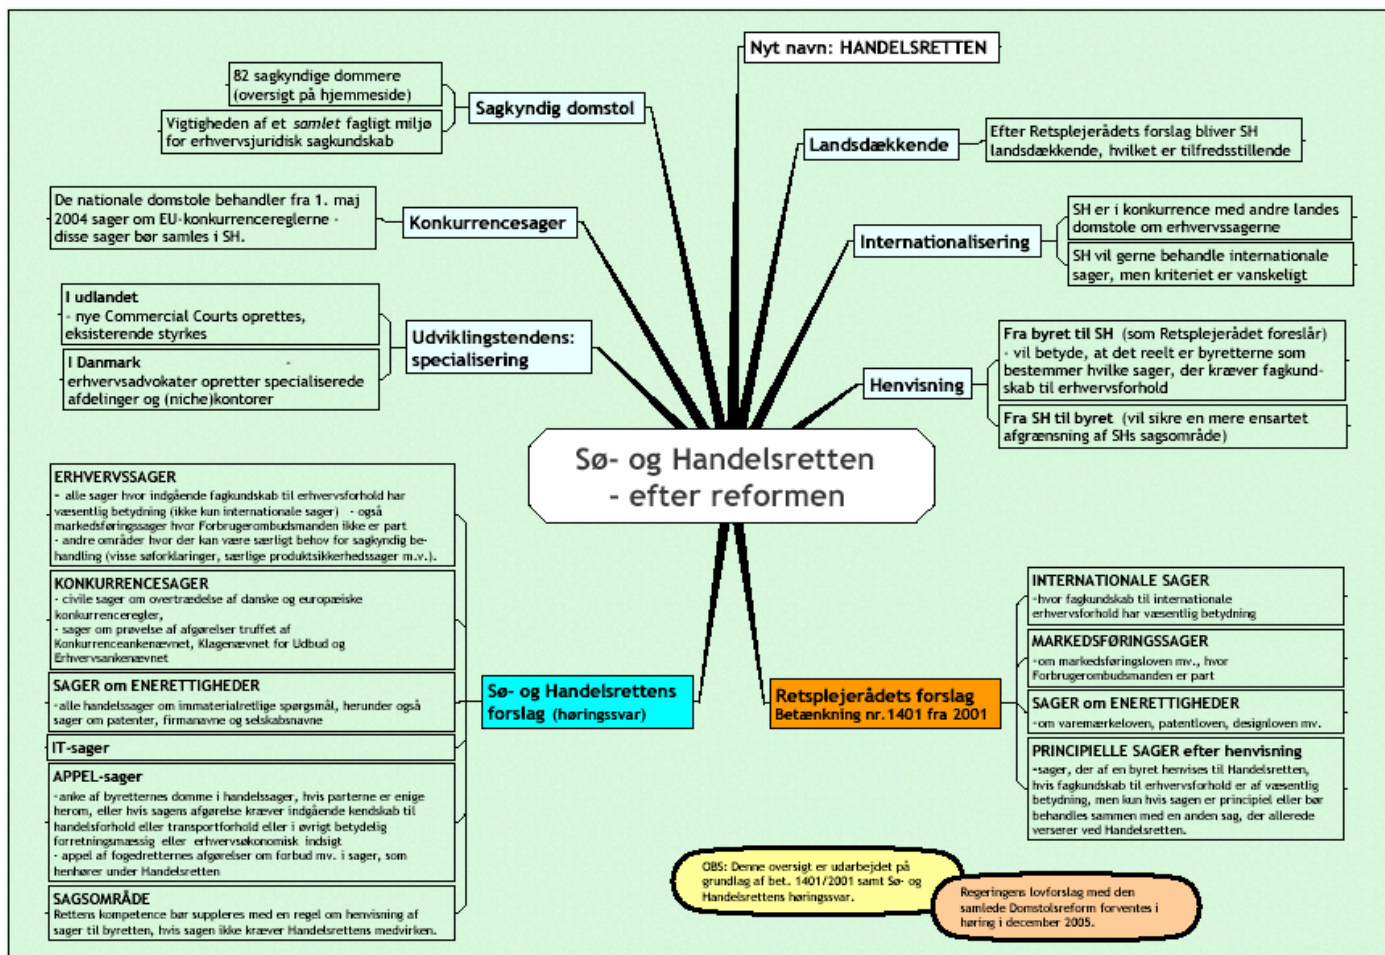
Sø- og Handelsretten
- efter reformen

Nyt navn: HANDELSRETTEN

Sagkyndig domstol

82 sagkyndige dommere (oversigt på hjemmeside)

Vigtigheden af et samlet fagligt miljø for erhvervsjuridisk sagkundskab

Landsdækkende

Efter Retsplejerådets forslag bliver SH landsdækkende, hvilket er tilfredsstillende

Konkurrencesager

De nationale domstole behandler fra 1. maj 2004 sager om EU-konkurrencereglerne - disse sager bør samles i SH.

Internationalisering

SH er i konkurrence med andre landes domstole om erhvervssagerne

SH vil gerne behandle internationale sager, men kriteriet er vanskeligt

Udviklingstendens: specialisering

I udlandet
- nye Commercial Courts oprettes, eksisterende styrkes

I Danmark
erhvervsadvokater opretter specialiserede afdelinger og (niche)kontorer

Henvisning

Fra byret til SH (som Retsplejerådet foreslår)
- vil betyde, at det reelt er byretterne som bestemmer hvilke sager, der kræver fagkund-skab til erhvervsforhold

Fra SH til byret (vil sikre en mere ensartet afgrænsning af SHs sagsområde)

ERHVERVSSAGER
- alle sager hvor indgående fagkundskab til erhvervsforhold har væsentlig betydning (ikke kun internationale sager) - også markedsføringssager hvor Forbrugerombudsmanden ikke er part
- andre områder hvor der kan være særligt behov for sagkyndig behandling (visse søforklaringer, særlige produktsikkerhedssager m.v.).

KONKURRENCESAGER
- civile sager om overtrædelse af danske og europæiske konkurrenceregler,
- sager om prøvelse af afgørelser truffet af Konkurrenceankenævnet, Klagenævnet for Udbud og Erhvervsankenævnet

SAGER om ENERETTIGHEDER
-alle handelssager om immaterialretlige spørgsmål, herunder også sager om patenter, firmanavne og selskabsnavne

IT-sager

APPEL-sager
-anke af byretternes domme i handelssager, hvis parterne er enige herom, eller hvis sagens afgørelse kræver indgående kendskab til handelsforhold eller transportforhold eller i øvrigt betydelig forretningsmæssig eller erhvervsøkonomisk indsigt
- appel af fogedretternes afgørelser om forbud mv. i sager, som henhører under Handelsretten

SAGSOMRÅDE
Rettens kompetence bør suppleres med en regel om henvisning af sager til byretten, hvis sagen ikke kræver Handelsrettens medvirken.

Sø- og Handelsrettens forslag (høringssvar)

Retsplejerådets forslag
Betænkning nr. 1401 fra 2001

INTERNATIONALE SAGER
-hvor fagkundskab til internationale erhvervsforhold har væsentlig betydning

MARKEDSFØRINGSSAGER
-om markedsføringsloven mv., hvor Forbrugerombudsmanden er part

SAGER om ENERETTIGHEDER
-om varemærkeloven, patentloven, designloven mv.

PRINCIPIELLE SAGER efter henvisning
-sager, der af en byret henvises til Handelsretten, hvis fagkundskab til erhvervsforhold er af væsentlig betydning, men kun hvis sagen er principiel eller bør behandles sammen med en anden sag, der allerede verserer ved Handelsretten.

OBS: Denne oversigt er udarbejdet på grundlag af bet. 1401/2001 samt Sø- og Handelsrettens høringssvar.

Regeringens lovforslag med den samlede Domstolsreform forventes i høring i december 2005.